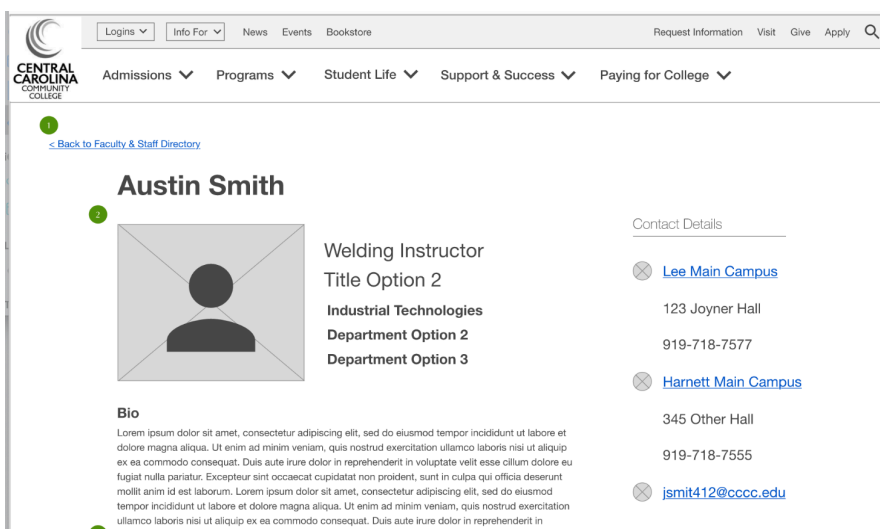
CENTRAL CAROLINA COMMUNITY COLLEGE

Logins Info For News Events Bookstore

Request Information Visit Give Apply

Admissions Programs Student Life Support & Success Paying for College

1

< Back to Faculty & Staff Directory

Austin Smith

2

Welding Instructor
Title Option 2

Industrial Technologies
Department Option 2
Department Option 3

Contact Details

Lee Main Campus

123 Joyner Hall

919-718-7577

Harnett Main Campus

345 Other Hall

919-718-7555

jsmit412@cccc.edu

Bio

Lorem ipsum dolor sit amet, consectetur adipiscing elit, sed do eiusmod tempor incididunt ut labore et dolore magna aliqua. Ut enim ad minim veniam, quis nostrud exercitation ullamco laboris nisi ut aliquip ex ea commodo consequat. Duis aute irure dolor in reprehenderit in voluptate velit esse cillum dolore eu fugiat nulla pariatur. Excepteur sint occaecat cupidatat non proident, sunt in culpa qui officia deserunt mollit anim id est laborum. Lorem ipsum dolor sit amet, consectetur adipiscing elit, sed do eiusmod tempor incididunt ut labore et dolore magna aliqua. Ut enim ad minim veniam, quis nostrud exercitation ullamco laboris nisi ut aliquip ex ea commodo consequat. Duis aute irure dolor in reprehenderit in